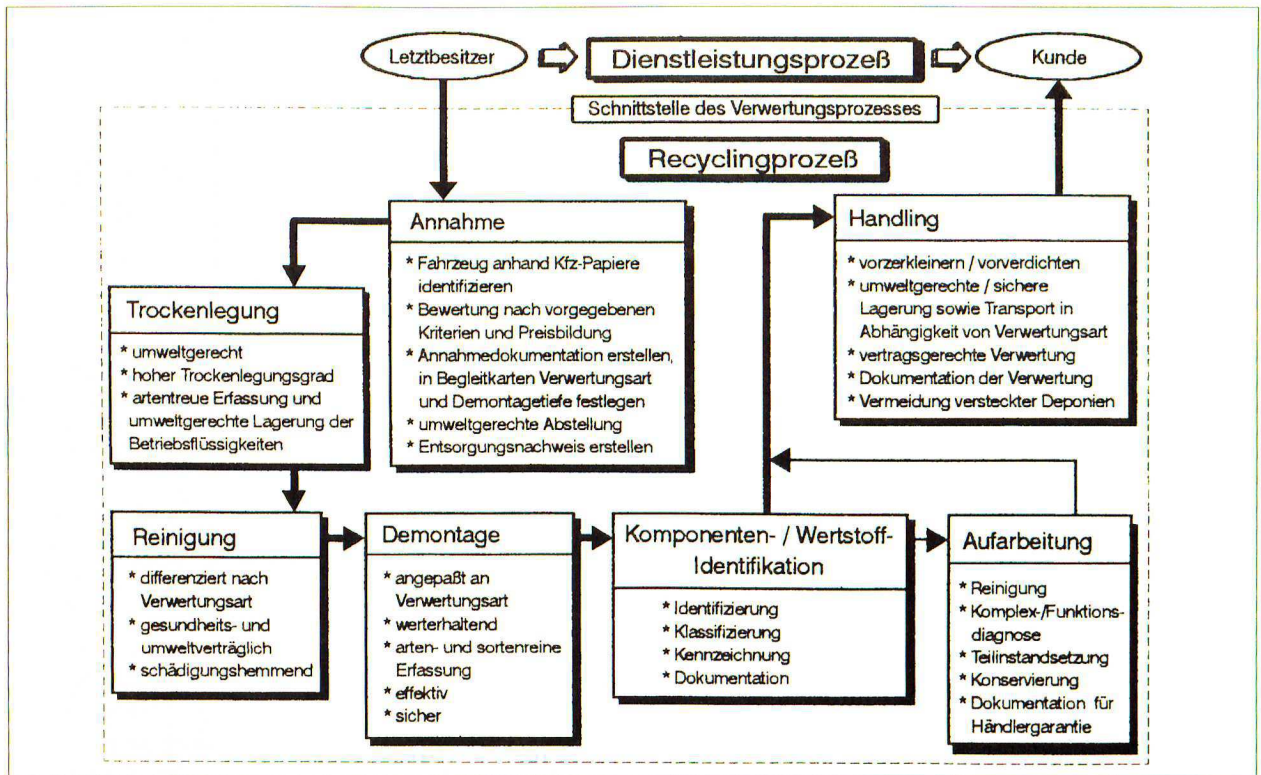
Letztbesitzer

Dienstleistungsprozeß

Kunde

Schnittstelle des Verwertungsprozesses

Recyclingprozeß

Annahme

* Fahrzeug anhand Kfz-Papiere identifizieren
* Bewertung nach vorgegebenen Kriterien und Preisbildung
* Annahmedokumentation erstellen, in Begleitkarten Verwertungsart und Demontagetiefe festlegen
* umweltgerechte Abstellung
* Entsorgungsnachweis erstellen

Handling

* vorzerkleinern / vorverdichten
* umweltgerechte / sichere Lagerung sowie Transport in Abhängigkeit von Verwertungsart
* vertragsgerechte Verwertung
* Dokumentation der Verwertung
* Vermeidung versteckter Deponien

Trockenlegung

* umweltgerecht
* hoher Trockenlegungsgrad
* artentreue Erfassung und umweltgerechte Lagerung der Betriebsflüssigkeiten

Reinigung

* differenziert nach Verwertungsart
* gesundheits- und umweltverträglich
* schädigungshemmend

Demontage

* angepaßt an Verwertungsart
* werterhaltend
* arten- und sortenreine Erfassung
* effektiv
* sicher

Komponenten- / Wertstoff-Identifikation

* Identifizierung
* Klassifizierung
* Kennzeichnung
* Dokumentation

Aufarbeitung

* Reinigung
* Komplex-/Funktionsdiagnose
* Teilinstandsetzung
* Konservierung
* Dokumentation für Händlergarantie